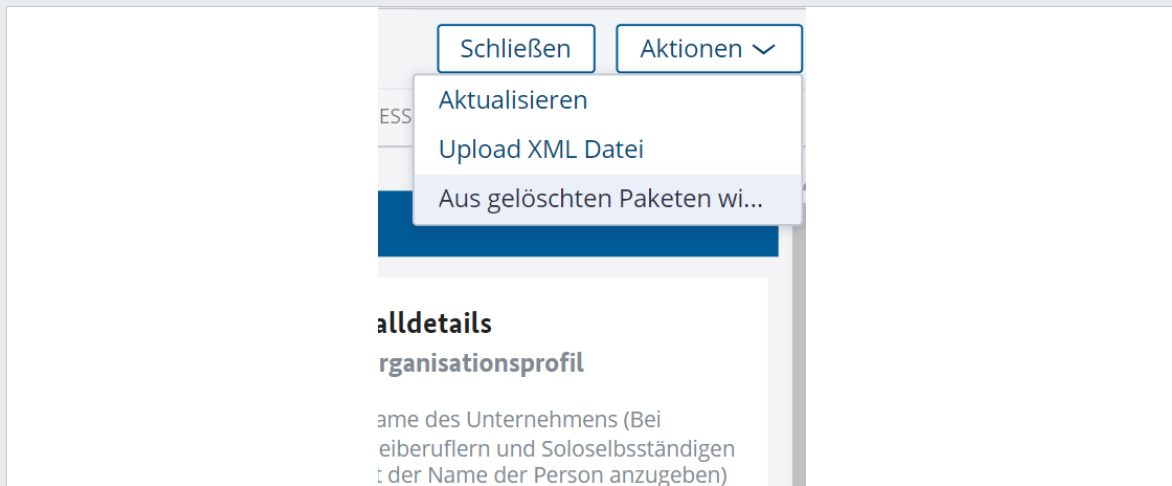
Schließen

Aktionen

ESS

Aktualisieren

Upload XML Datei

Aus gelöschten Paketen wi...

alldetails

rganisationsprofil

ame des Unternehmens (Bei eiberuflern und Soloselbsständigen t der Name der Person anzugeben)